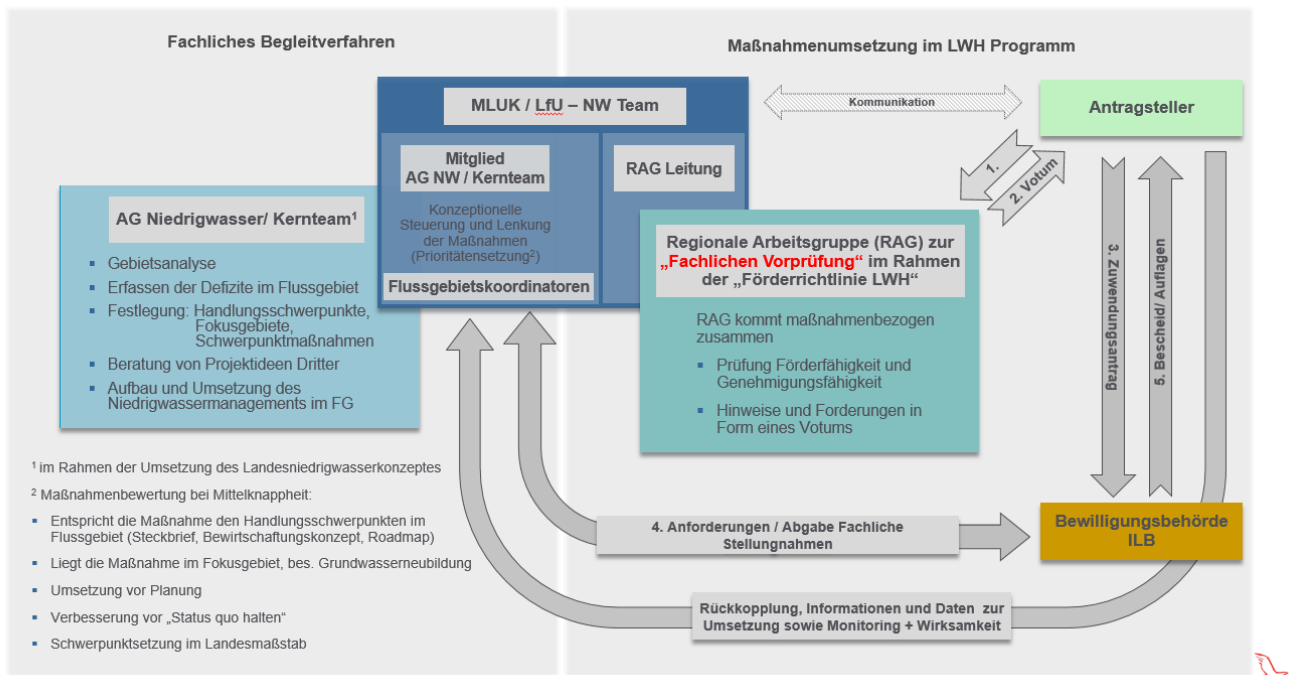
Fachliches Begleitverfahren

Maßnahmenumsetzung im LWH Programm

MLUK / LfU – NW Team

Kommunikation

Antragsteller

Mitglied AG NW / Kernteam

Konzeptionelle Steuerung und Lenkung der Maßnahmen (Prioritätensetzung$^2$)

Flussgebietskoordinatoren

RAG Leitung

1.

2. Votum

AG Niedrigwasser/ Kernteam$^1$

- Gebietsanalyse
- Erfassen der Defizite im Flussgebiet
- Festlegung: Handlungsschwerpunkte, Fokusgebiete, Schwerpunktmaßnahmen
- Beratung von Projektideen Dritter
- Aufbau und Umsetzung des Niedrigwassermanagements im FG

Regionale Arbeitsgruppe (RAG) zur „Fachlichen Vorprüfung“ im Rahmen der „Förderrichtlinie LWH“

RAG kommt maßnahmenbezogen zusammen

- Prüfung Förderfähigkeit und Genehmigungsfähigkeit
- Hinweise und Forderungen in Form eines Votums

3. Zuwendungsantrag

5. Bescheid/ Auflagen

$^1$ im Rahmen der Umsetzung des Landesniedrigwasserkonzeptes

$^2$ Maßnahmenbewertung bei Mittelknappheit:

- Entspricht die Maßnahme den Handlungsschwerpunkten im Flussgebiet (Steckbrief, Bewirtschaftungskonzept, Roadmap)
- Liegt die Maßnahme im Fokusgebiet, bes. Grundwasserneubildung
- Umsetzung vor Planung
- Verbesserung vor „Status quo halten“
- Schwerpunktsetzung im Landesmaßstab

4. Anforderungen / Abgabe Fachliche Stellungnahmen

Bewilligungsbehörde ILB

Rückkopplung, Informationen und Daten zur Umsetzung sowie Monitoring + Wirksamkeit